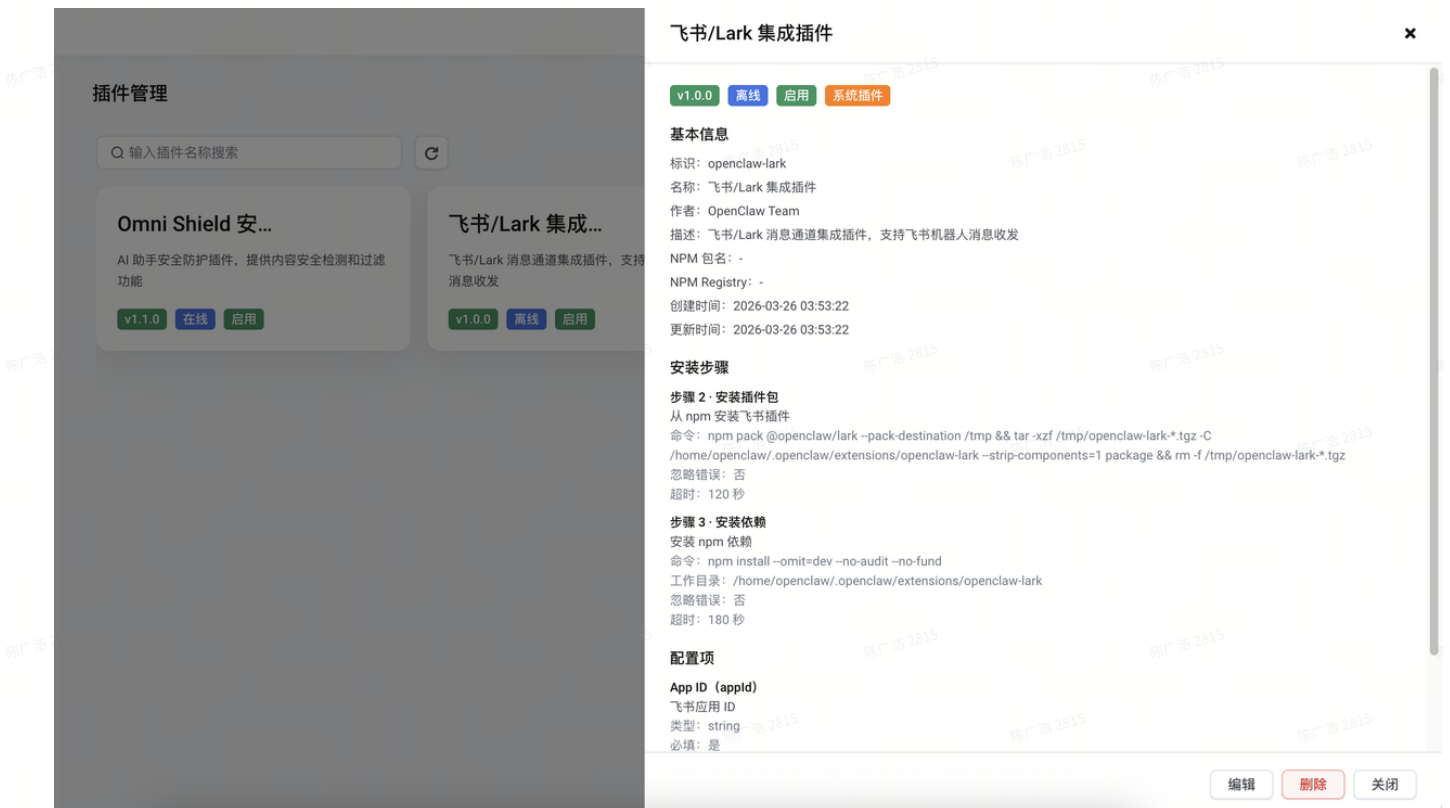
插件管理

输入插件名称搜索

Omni Shield 安...

AI 助手安全防护插件，提供内容安全检测和过滤功能

v1.1.0 在线 启用

飞书/Lark 集成...

飞书/Lark 消息通道集成插件，支持飞书机器人消息收发

v1.0.0 离线 启用

飞书/Lark 集成插件

×

v1.0.0 离线 启用 系统插件

基本信息

标识：openclaw-lark
名称：飞书/Lark 集成插件
作者：OpenClaw Team
描述：飞书/Lark 消息通道集成插件，支持飞书机器人消息收发
NPM 包名：-
NPM Registry：-
创建时间：2026-03-26 03:53:22
更新时间：2026-03-26 03:53:22

安装步骤

步骤 2 · 安装插件包
从 npm 安装飞书插件
命令：npm pack @openclaw/lark --pack-destination /tmp && tar -xzf /tmp/openclaw-lark-*.tgz -C /home/openclaw/.openclaw/extensions/openclaw-lark --strip-components=1 package && rm -f /tmp/openclaw-lark-*.tgz
忽略错误：否
超时：120 秒

步骤 3 · 安装依赖
安装 npm 依赖
命令：npm install --omit=dev --no-audit --no-fund
工作目录：/home/openclaw/.openclaw/extensions/openclaw-lark
忽略错误：否
超时：180 秒

配置项

App ID（appId）
飞书应用 ID
类型：string
必填：是

编辑 删除 关闭

陈广浩 2815